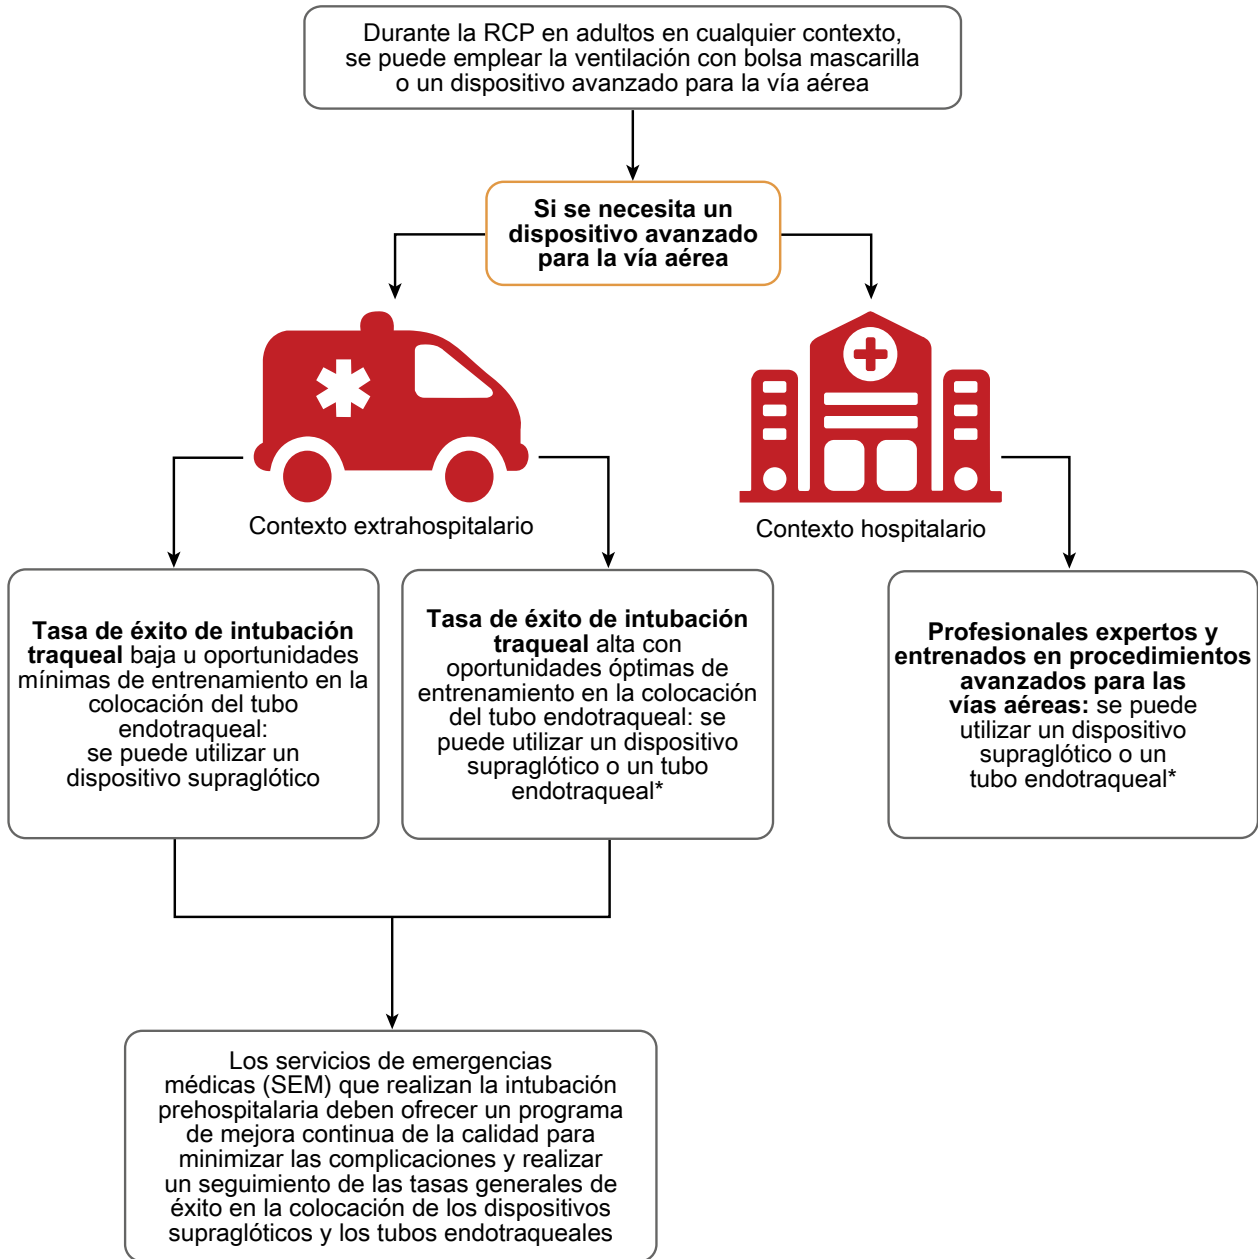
Durante la RCP en adultos en cualquier contexto, se puede emplear la ventilación con bolsa mascarilla o un dispositivo avanzado para la vía aérea

Si se necesita un dispositivo avanzado para la vía aérea

Contexto extrahospitalario

Contexto hospitalario

Tasa de éxito de intubación traqueal baja u oportunidades mínimas de entrenamiento en la colocación del tubo endotraqueal: se puede utilizar un dispositivo supraglótico

Tasa de éxito de intubación traqueal alta con oportunidades óptimas de entrenamiento en la colocación del tubo endotraqueal: se puede utilizar un dispositivo supraglótico o un tubo endotraqueal*

Profesionales expertos y entrenados en procedimientos avanzados para las vías aéreas: se puede utilizar un dispositivo supraglótico o un tubo endotraqueal*

Los servicios de emergencias médicas (SEM) que realizan la intubación prehospitalaria deben ofrecer un programa de mejora continua de la calidad para minimizar las complicaciones y realizar un seguimiento de las tasas generales de éxito en la colocación de los dispositivos supraglóticos y los tubos endotraqueales